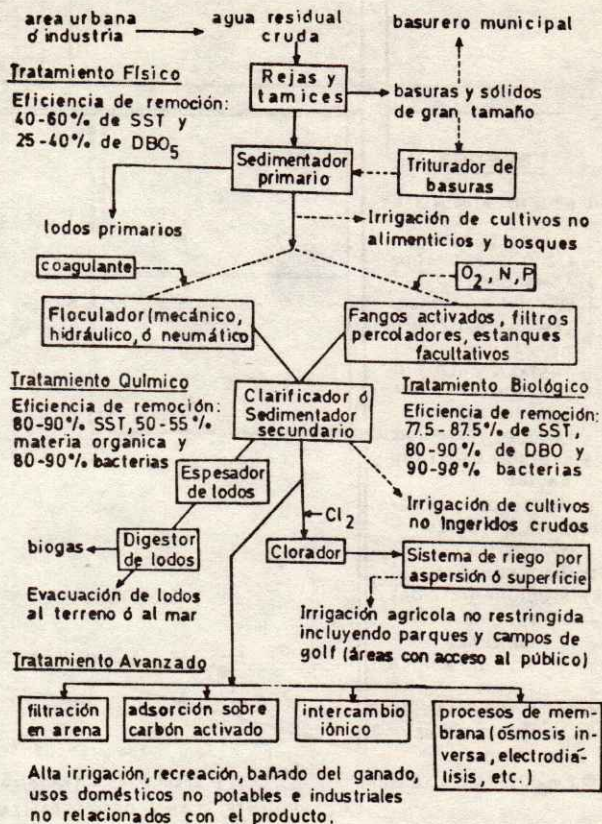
area urbana ó industria

agua residual cruda

basurero municipal

Tratamiento Físico

Eficiencia de remoción: 40-60% de SST y 25-40% de $DBO_5$

Rejas y tamices

basuras y sólidos de gran tamaño

Sedimentador primario

Triturador de basuras

lodos primarios

Irrigación de cultivos no alimenticios y bosques

coagulante

$O_2$, N, P

Floculador (mecánico, hidráulico, ó neumático

Fangos activados, filtros percoladores, estanques facultativos

Tratamiento Químico

Eficiencia de remoción: 80-90% SST, 50-55% materia organica y 80-90% bacterias

Clarificador ó Sedimentador secundario

Tratamiento Biológico

Eficiencia de remoción: 77.5-87.5% de SST, 80-90% de DBO y 90-98% bacterias

Espesador de lodos

$Cl_2$

Irrigación de cultivos no ingeridos crudos

biogas

Digestor de lodos

Clorador

Sistema de riego por aspersión ó superficie

Evacuación de lodos al terreno ó al mar

Irrigación agrícola no restringida incluyendo parques y campos de golf (áreas con acceso al público)

Tratamiento Avanzado

filtración en arena

adsorción sobre carbón activado

intercambio iónico

procesos de membrana (ósmosis inversa, electrodiálisis, etc.)

Alta irrigación, recreación, bañado del ganado, usos domésticos no potables e industriales no relacionados con el producto.